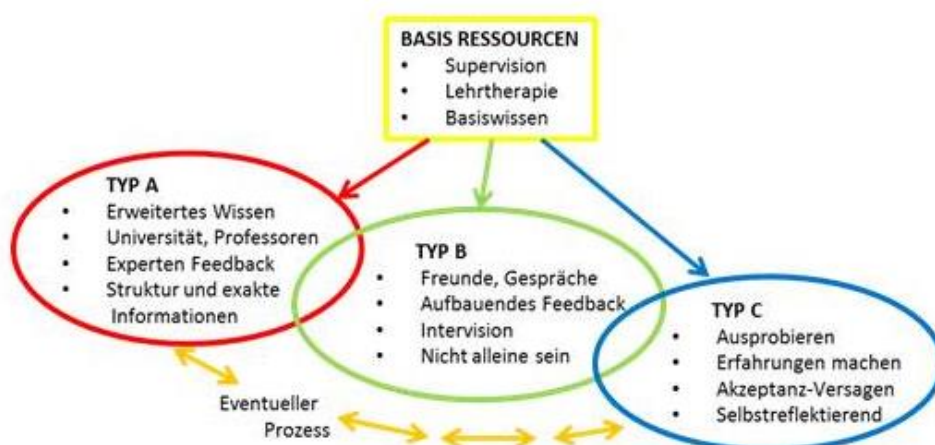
BASIS RESSOURCEN
- Supervision
- Lehrtherapie
- Basiswissen

TYP A
- Erweitertes Wissen
- Universität, Professoren
- Experten Feedback
- Struktur und exakte Informationen

TYP B
- Freunde, Gespräche
- Aufbauendes Feedback
- Intervision
- Nicht alleine sein

TYP C
- Ausprobieren
- Erfahrungen machen
- Akzeptanz-Versagen
- Selbstreflektierend

Eventueller Prozess